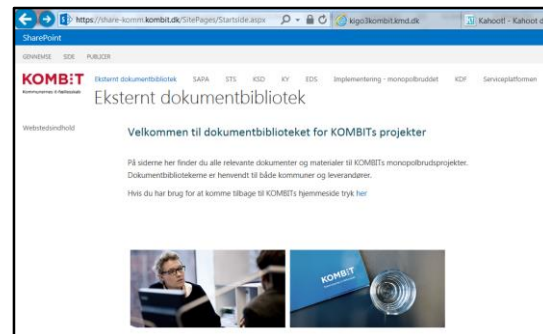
https://share-komm.kombit.dk/SitePages/Startside.aspx
kigo3kombit.kmd.dk
Kahoot! - Kahoot c

SharePoint

GENNEMSE SIDE PUBLICER

KOMBIT
Kommunernes It-fællesskab

Eksternt dokumentbibliotek SAPA STS KSD KY EDS Implementering - monopolbruddet KDF Serviceplatformen

Eksternt dokumentbibliotek

Webstedsindhold

Velkommen til dokumentbiblioteket for KOMBITs projekter

På siderne her finder du alle relevante dokumenter og materialer til KOMBITs monopolbrudsprojekter. Dokumentbibliotekerne er henvendt til både kommuner og leverandører.

Hvis du har brug for at komme tilbage til KOMBITs hjemmeside tryk her

KOMBIT